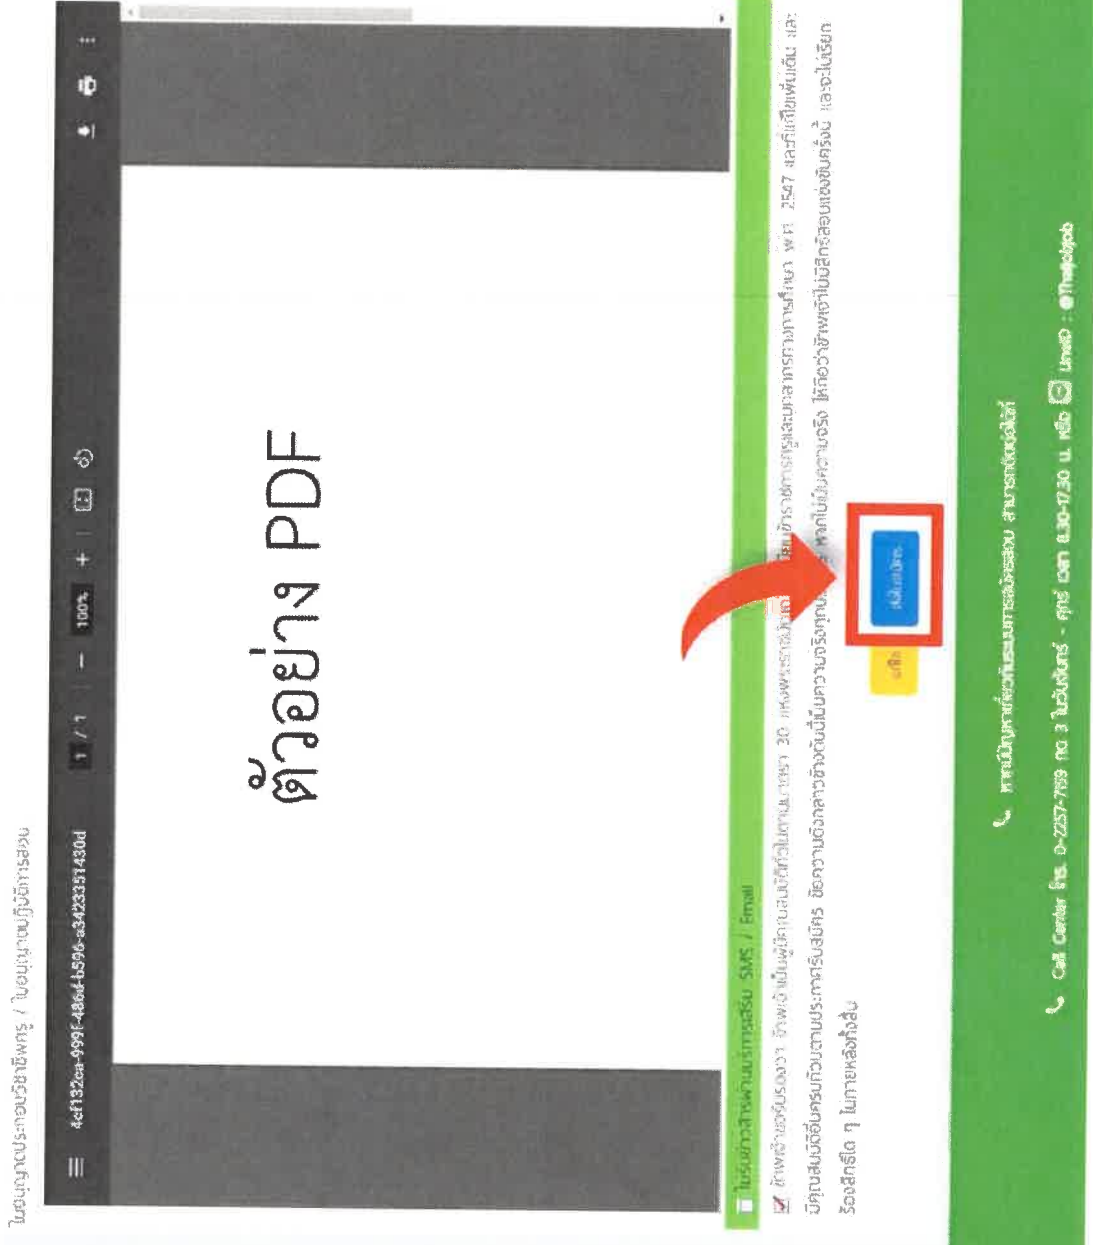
ใบอนุญาตประกอบวิชาชีพครู / ใบอนุญาตปฏิบัติการสอน

4cf132ea-999f-486d-b596-a342335f430d

1 / 1 — 100% +

ตัวอย่าง PDF

ไม่รับข่าวสารผ่านบริการเสริม SMS / Email

ข้าพเจ้าขอรับรองว่า ข้าพเจ้าเป็นผู้มีคุณสมบัติครบถ้วนตามมาตรา 30 แห่งพระราชบัญญัติสภาครูและบุคลากรทางการศึกษา พ.ศ. 2547 และที่แก้ไขเพิ่มเติม และมีคุณสมบัติครบถ้วนตามประกาศรับสมัคร ข้อความดังกล่าวข้างต้นเป็นความจริงทุกประการ หากไม่เป็นความจริง ให้ถือว่าข้าพเจ้าไม่มีสิทธิ์สอบแข่งขันครั้งนี้ และจะไม่เรียกร้องสิทธิ์ใด ๆ ในภายหลังทั้งสิ้น

ยกเลิก ยืนยันข้อมูล

หากพบปัญหาเกี่ยวกับระบบการสมัครสอบ สามารถติดต่อได้ที่

Call Center โทร. 0-2257-7159 กด 3 ในวันจันทร์ - ศุกร์ เวลา 8.30-17.30 น. หรือ LineID : @Thaijobjob